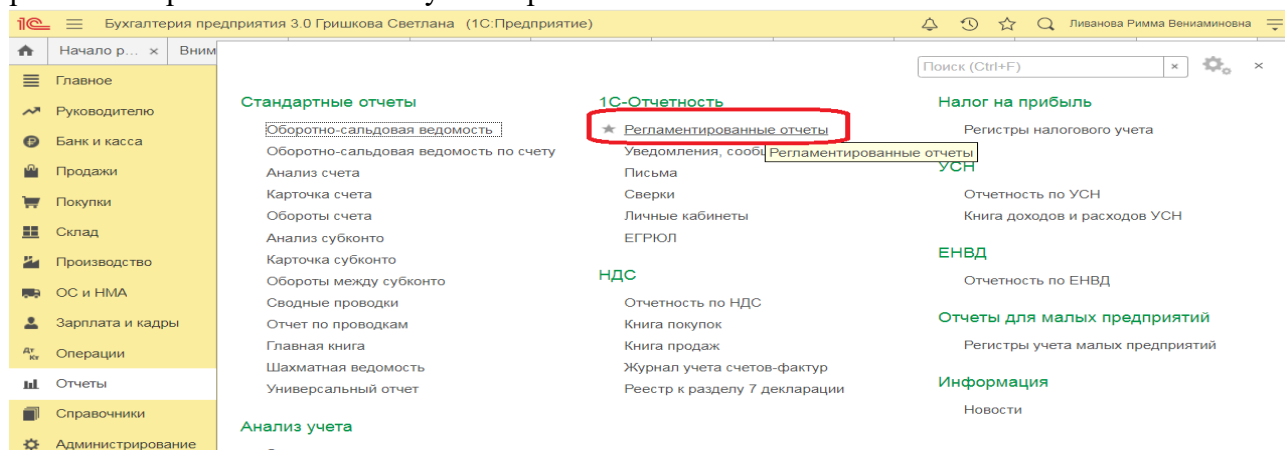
1С Бухгалтерия предприятия 3.0 Гришкова Светлана (1С:Предприятие) Ливанова Римма Вениаминовна

Начало р... × Вним

Главное
Руководителю
Банк и касса
Продажи
Покупки
Склад
Производство
ОС и НМА
Зарплата и кадры
Операции
Отчеты
Справочники
Администрирование

Поиск (Ctrl+F) ×

Стандартные отчеты
Оборотно-сальдовая ведомость
Оборотно-сальдовая ведомость по счету
Анализ счета
Карточка счета
Обороты счета
Анализ субконто
Карточка субконто
Обороты между субконто
Сводные проводки
Отчет по проводкам
Главная книга
Шахматная ведомость
Универсальный отчет

Анализ учета

1С-Отчетность
Регламентированные отчеты
Уведомления, сообщ
Регламентированные отчеты
Письма
Сверки
Личные кабинеты
ЕГРЮЛ

НДС
Отчетность по НДС
Книга покупок
Книга продаж
Журнал учета счетов-фактур
Реестр к разделу 7 декларации

Налог на прибыль
Регистры налогового учета

УСН
Отчетность по УСН
Книга доходов и расходов УСН

ЕНВД
Отчетность по ЕНВД

Отчеты для малых предприятий
Регистры учета малых предприятий

Информация
Новости